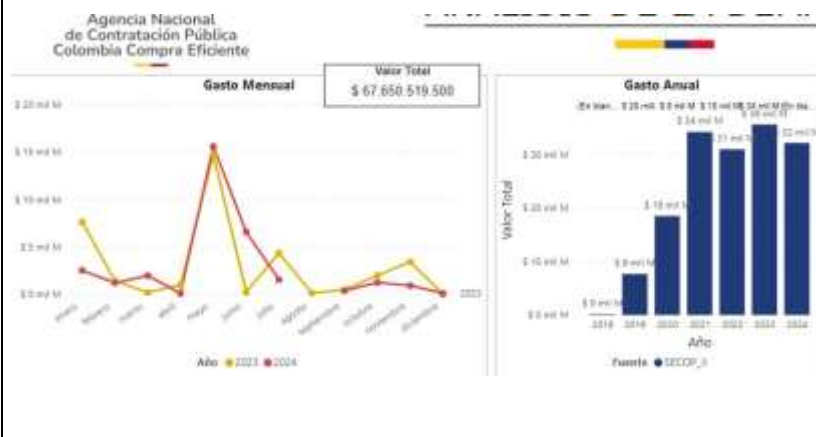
Agencia Nacional de Contratación Pública Colombia Compra Eficiente

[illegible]

Gasto Mensual

Valor Total
$ 67.650.519.500

$ 20 mil M
$ 15 mil M
$ 10 mil M
$ 5 mil M
$ 0 mil M

enero febrero marzo abril mayo junio julio agosto septiembre octubre noviembre diciembre

2023

Año ● 2023 ● 2024

Gasto Anual

(En blan... $ 26 mil... $ 0 mil M $ 15 mil M $ 34 mil M (En bla...

Valor Total

$ 30 mil M
$ 20 mil M
$ 10 mil M
$ 0 mil M

$ 0 mil M
$ 8 mil M
$ 18 mil M
$ 34 mil M
31 mil M
$ 36 mil M
32 mil M

2018 2019 2020 2021 2022 2023 2024

Año

Fuente ● SECOP_II